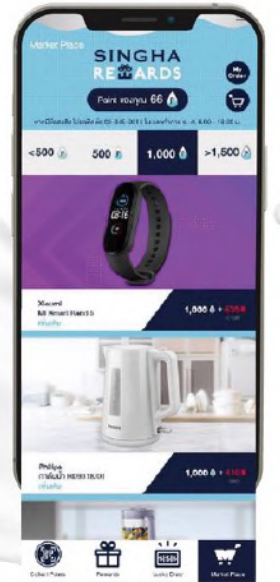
Market Place

SINGHA REWARDS

My Order

Point ของคุณ 66

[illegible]

<500 | 500 | 1,000 | >1,500

Xiaomi
Mi Smart Band 5
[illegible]

1,000 + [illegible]

Philips
กาต้มน้ำ HD9318/00
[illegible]

1,000 + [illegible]

Collect Points | Rewards | Lucky Draw | Market Place